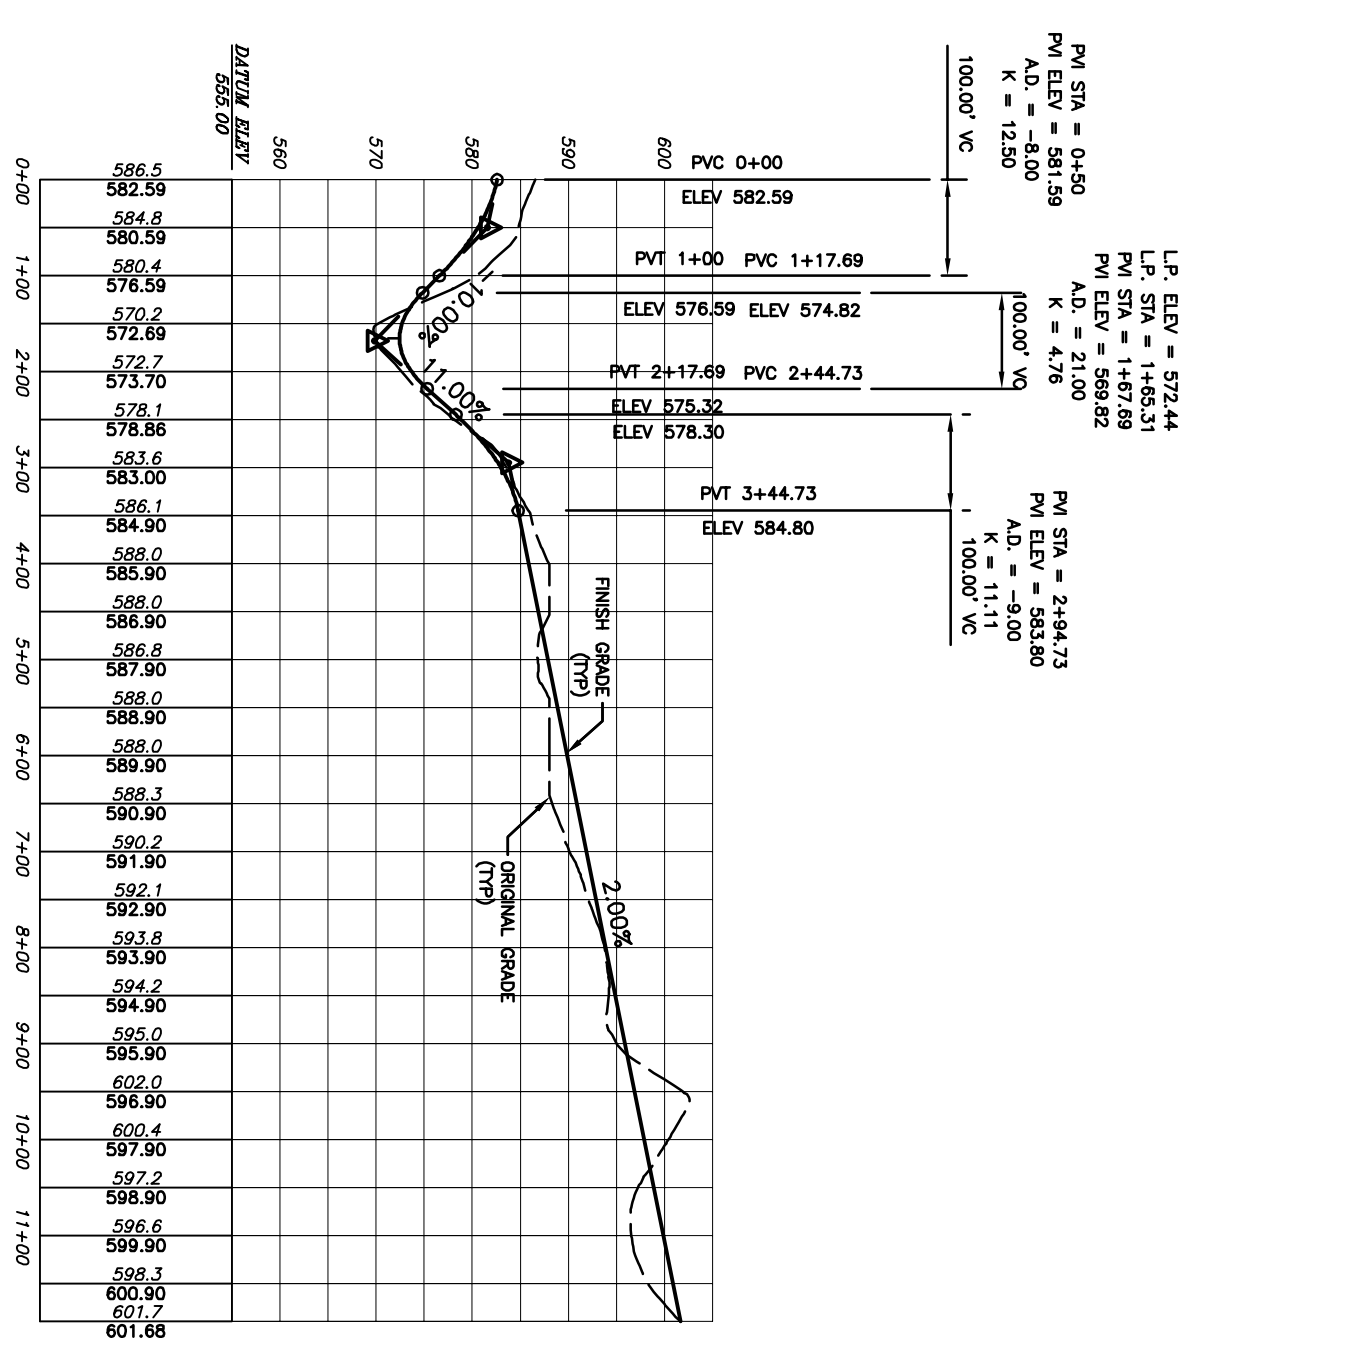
DATUM ELEV
555.00

560
570
580
590
600

0+00
586.5
582.59
584.8
580.59
1+00
580.4
576.59
570.2
572.69
2+00
572.7
573.70
578.1
578.86
3+00
583.6
583.00
586.1
584.90
4+00
588.0
585.90
588.0
586.90
5+00
586.8
587.90
588.0
588.90
6+00
588.0
589.90
588.3
590.90
7+00
590.2
591.90
592.1
592.90
8+00
593.8
593.90
594.2
594.90
9+00
595.0
595.90
602.0
596.90
10+00
600.4
597.90
597.2
598.90
11+00
596.6
599.90
598.3
600.90
601.7
601.68

PVI STA = 0+50
PVI ELEV = 581.59
A.D. = -8.00
K = 12.50
100.00' VC

PVC 0+00
ELEV 582.59
PVT 1+00 PVC 1+17.69
ELEV 576.59 ELEV 574.82

L.P. ELEV = 572.44
L.P. STA = 1+65.31
PVI STA = 1+67.69
PVI ELEV = 569.82
A.D. = 21.00
K = 4.76
100.00' VC

PVT 2+17.69 PVC 2+44.73
ELEV 575.32
ELEV 578.30

PVT 3+44.73
ELEV 584.80

PVI STA = 2+94.73
PVI ELEV = 583.80
A.D. = -9.00
K = 11.11
100.00' VC

10.00%
11.00%
2.00%

FINISH GRADE (TYP)
ORIGINAL GRADE (TYP)